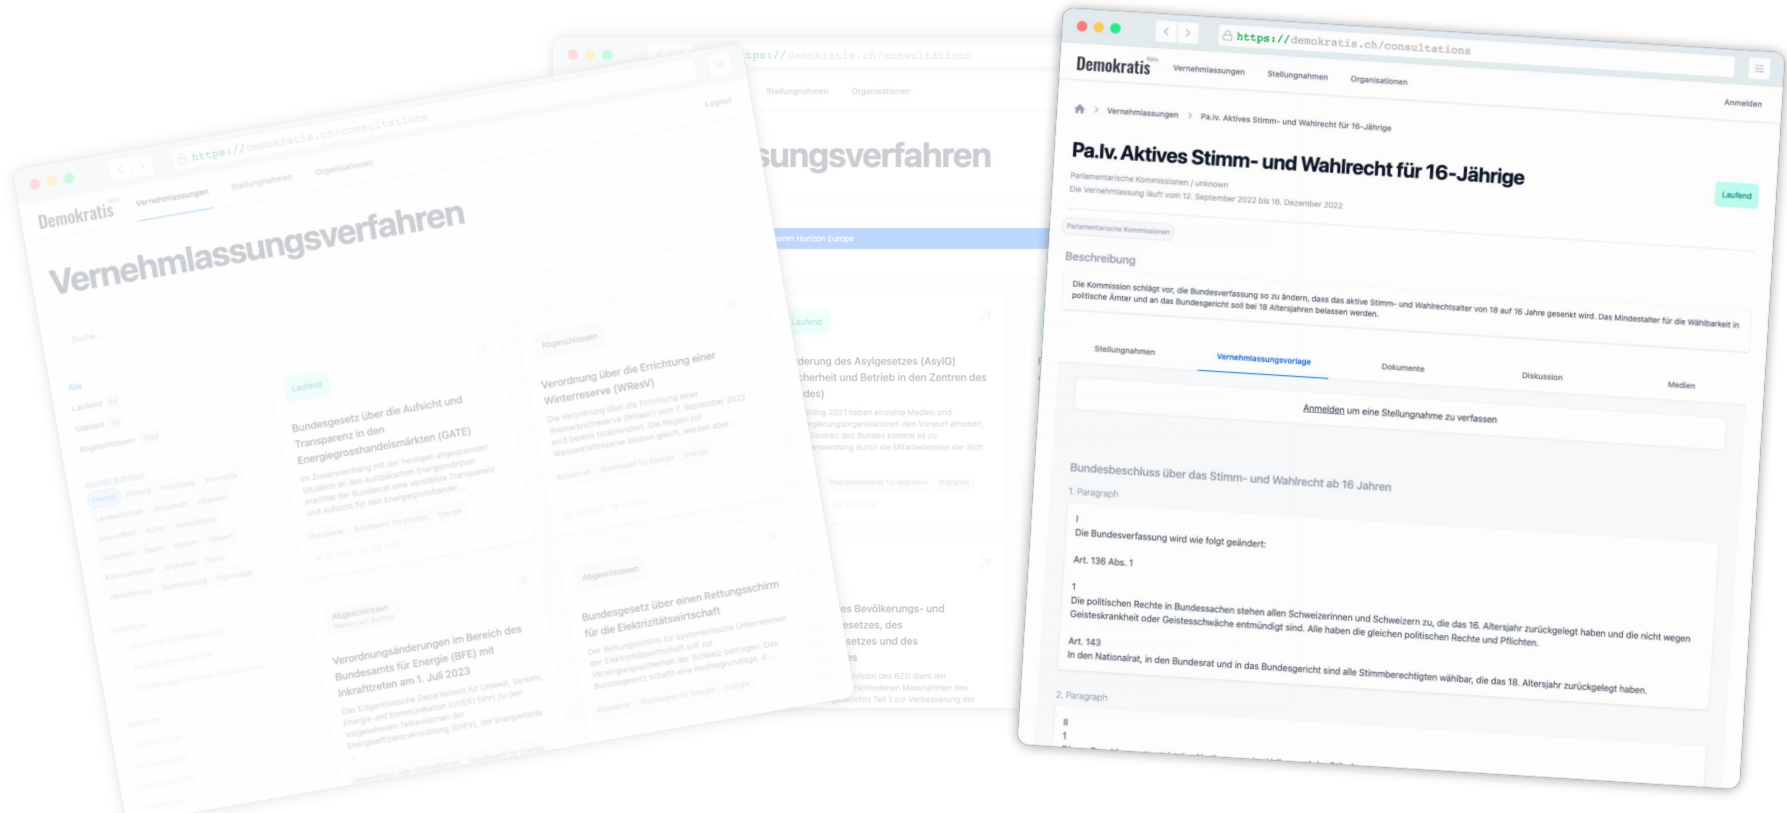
https://demokratis.ch/consultations

Demokratis

Vernehmlassungen Stellungnahmen Organisationen

Vernehmlassungsverfahren

Laufend

Bundesgesetz über die Aufsicht und Transparenz in den Energiegrosshandelsmärkten (GATE)

Abgeschlossen

Verordnung über die Errichtung einer Winterreserve (WResV)

Abgeschlossen

Verordnungsänderungen im Bereich des Bundesamts für Energie (BFE) mit Inkrafttreten am 1. Juli 2023

Abgeschlossen

Bundesgesetz über einen Rettungsschirm für die Elektrizitätswirtschaft

https://demokratis.ch/consultations

Stellungnahmen Organisationen

Logout

sungsverfahren

Laufend

derung des Asylgesetzes (AsylG) cherheit und Betrieb in den Zentren des des)

es Bevölkerungs- und esetzes, des setzes und des

https://demokratis.ch/consultations

Demokratis

Vernehmlassungen Stellungnahmen Organisationen

Anmelden

Vernehmlassungen > Pa.Iv. Aktives Stimm- und Wahlrecht für 16-Jährige

Pa.Iv. Aktives Stimm- und Wahlrecht für 16-Jährige

Parlamentarische Kommissionen / unknown
Die Vernehmlassung läuft vom 12. September 2022 bis 16. Dezember 2022

Laufend

Parlamentarische Kommissionen

Beschreibung

Die Kommission schlägt vor, die Bundesverfassung so zu ändern, dass das aktive Stimm- und Wahlrechtsalter von 18 auf 16 Jahre gesenkt wird. Das Mindestalter für die Wählbarkeit in politische Ämter und an das Bundesgericht soll bei 18 Altersjahren belassen werden.

Stellungnahmen Vernehmlassungsvorlage Dokumente Diskussion Medien

Anmelden um eine Stellungnahme zu verfassen

Bundesbeschluss über das Stimm- und Wahlrecht ab 16 Jahren

1. Paragraph

I
Die Bundesverfassung wird wie folgt geändert:

Art. 136 Abs. 1

1
Die politischen Rechte in Bundessachen stehen allen Schweizerinnen und Schweizern zu, die das 16. Altersjahr zurückgelegt haben und die nicht wegen Geisteskrankheit oder Geistesschwäche entmündigt sind. Alle haben die gleichen politischen Rechte und Pflichten.

Art. 143
In den Nationalrat, in den Bundesrat und in das Bundesgericht sind alle Stimmberechtigten wählbar, die das 18. Altersjahr zurückgelegt haben.

2. Paragraph

II
1